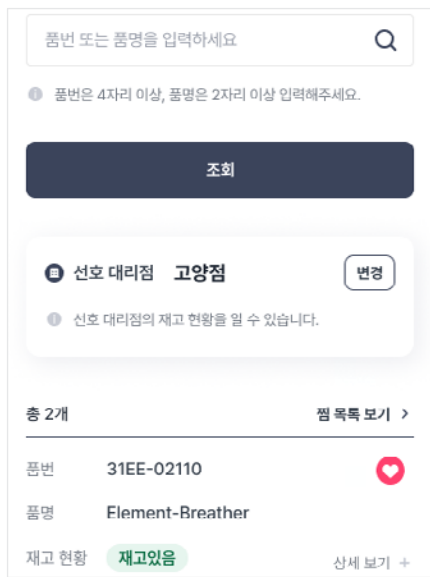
품번 또는 품명을 입력하세요

품번은 4자리 이상, 품명은 2자리 이상 입력해주세요.

조회

선호 대리점 고양점

변경

선호 대리점의 재고 현황을 알 수 있습니다.

총 2개

찜 목록 보기 >

품번 31EE-02110

품명 Element-Breather

재고 현황 재고있음

상세 보기 +